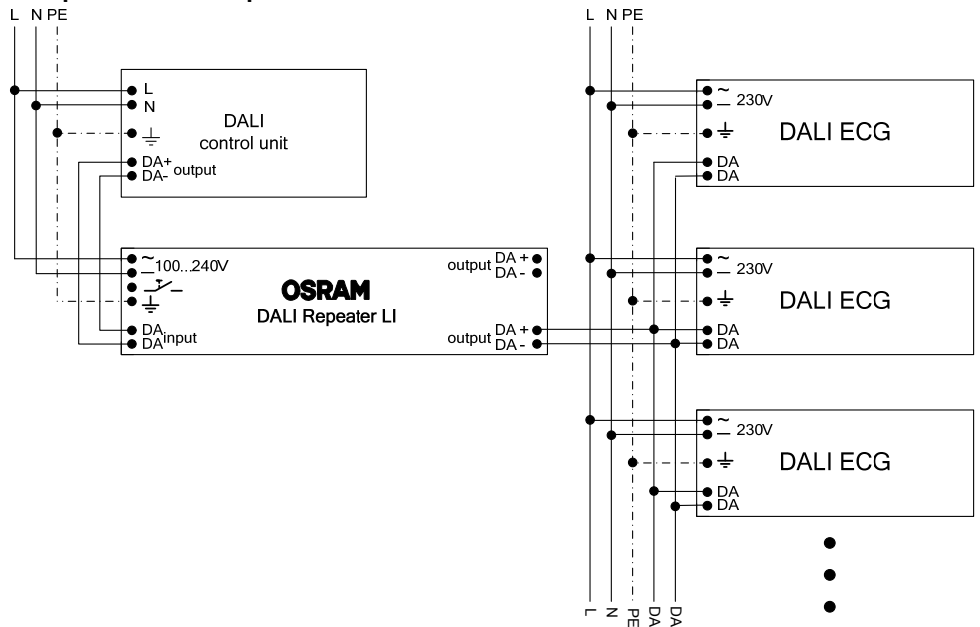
L N PE

L
N
DALI
control unit
DA+
DA-
output

100...240V
OSRAM
DALI Repeater LI
DA
DA
input

output DA +
DA -
output DA +
DA -

L N PE

230V
DALI ECG
DA
DA

230V
DALI ECG
DA
DA

230V
DALI ECG
DA
DA

L
N
PE
DA
DA